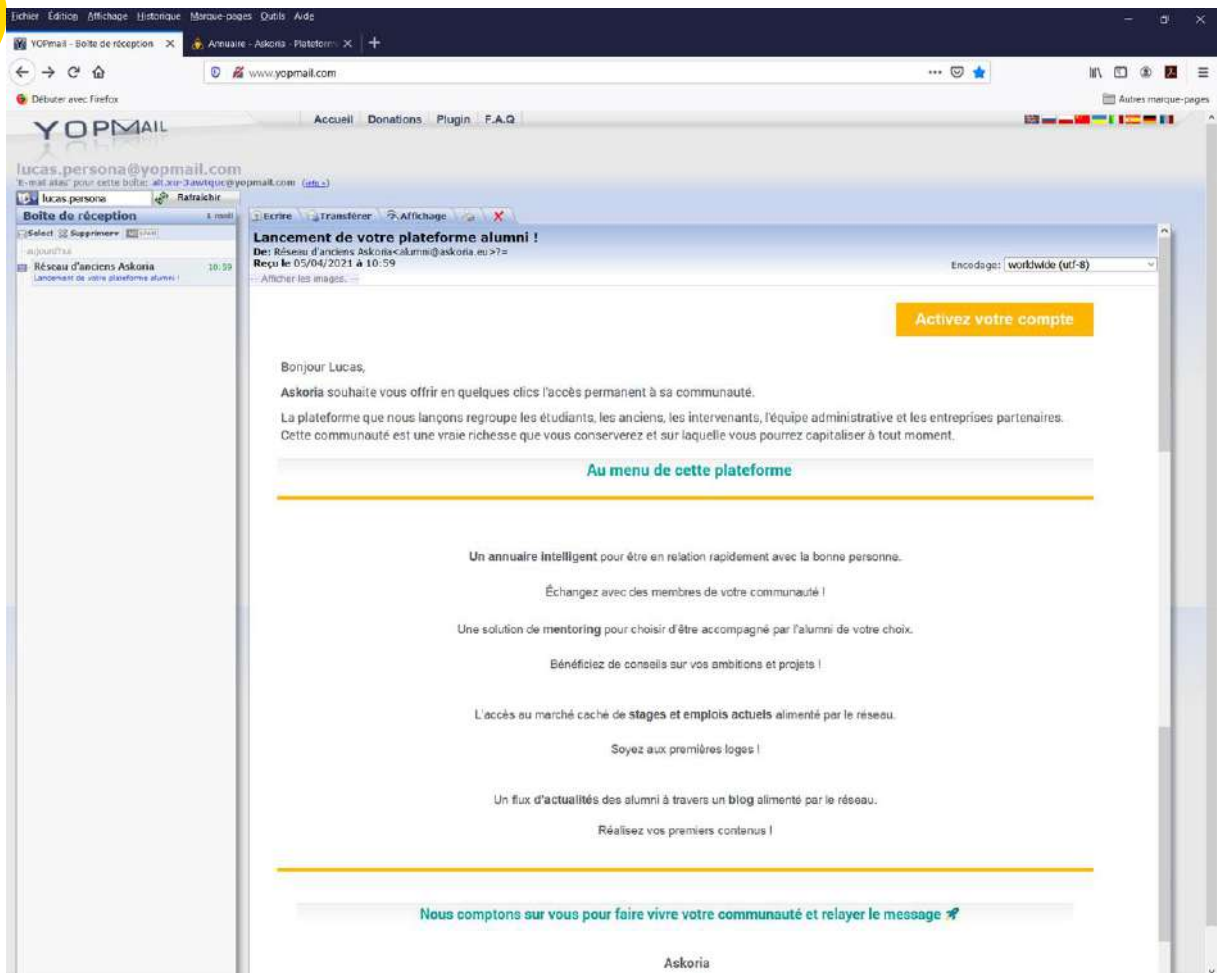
Fichier Édition Affichage Historique Marque-pages Outils Aide

YOPmail - Boite de réception ×
Annuaire - Askoria - Plateform ×
+

www.yopmail.com

Débuter avec Firefox
Autres marque-pages

YOPMAIL

Accueil Donations Plugin F.A.Q

lucas.persona@yopmail.com
"E-mail alias" pour cette boîte: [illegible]@yopmail.com (info »)

lucas.persona
Rafraîchir

Boite de réception 1 mail
Select Supprimer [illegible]
aujourd'hui
Réseau d'anciens Askoria 10:59
Lancement de votre plateforme alumni !

Ecrire Transférer Affichage X

Lancement de votre plateforme alumni !
De: Réseau d'anciens Askoria<alumni@askoria.eu>?=
Reçu le 05/04/2021 à 10:59
Encodage: worldwide (utf-8)
-- Afficher les images. --

Activez votre compte

Bonjour Lucas,

Askoria souhaite vous offrir en quelques clics l'accès permanent à sa communauté.

La plateforme que nous lançons regroupe les étudiants, les anciens, les intervenants, l'équipe administrative et les entreprises partenaires. Cette communauté est une vraie richesse que vous conserverez et sur laquelle vous pourrez capitaliser à tout moment.

Au menu de cette plateforme

Un annuaire intelligent pour être en relation rapidement avec la bonne personne.

Échangez avec des membres de votre communauté !

Une solution de mentoring pour choisir d'être accompagné par l'alumni de votre choix.

Bénéficiez de conseils sur vos ambitions et projets !

L'accès au marché caché de stages et emplois actuels alimenté par le réseau.

Soyez aux premières loges !

Un flux d'actualités des alumni à travers un blog alimenté par le réseau.

Réalisez vos premiers contenus !

Nous comptons sur vous pour faire vivre votre communauté et relayer le message

Askoria